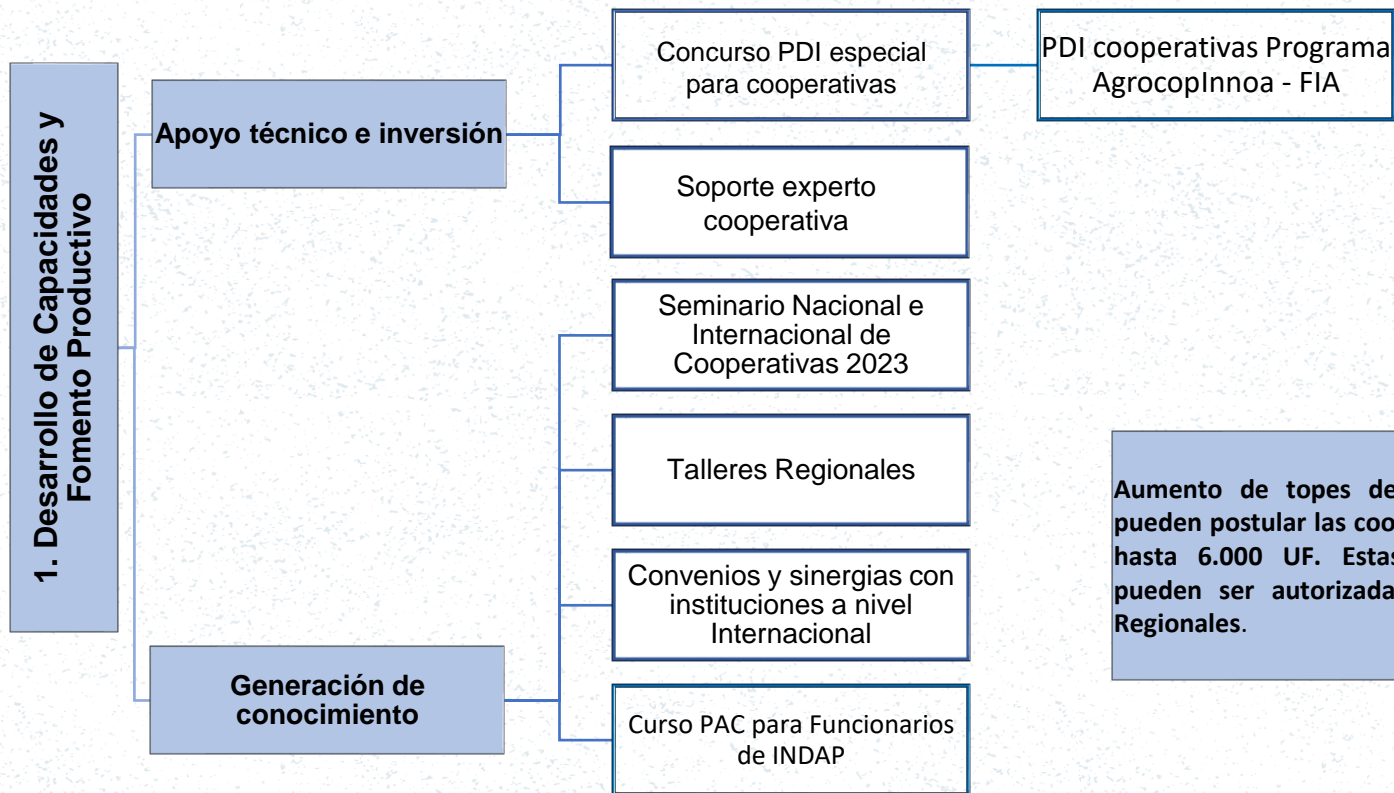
1. Desarrollo de Capacidades y Fomento Productivo

Apoyo técnico e inversión

Concurso PDI especial para cooperativas

PDI cooperativas Programa AgrocopInnoa - FIA

Soporte experto cooperativa

Seminario Nacional e Internacional de Cooperativas 2023

Talleres Regionales

Convenios y sinergias con instituciones a nivel Internacional

Generación de conocimiento

Curso PAC para Funcionarios de INDAP

Aumento de topes de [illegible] pueden postular las coo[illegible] hasta 6.000 UF. Estas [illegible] pueden ser autorizada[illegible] Regionales.